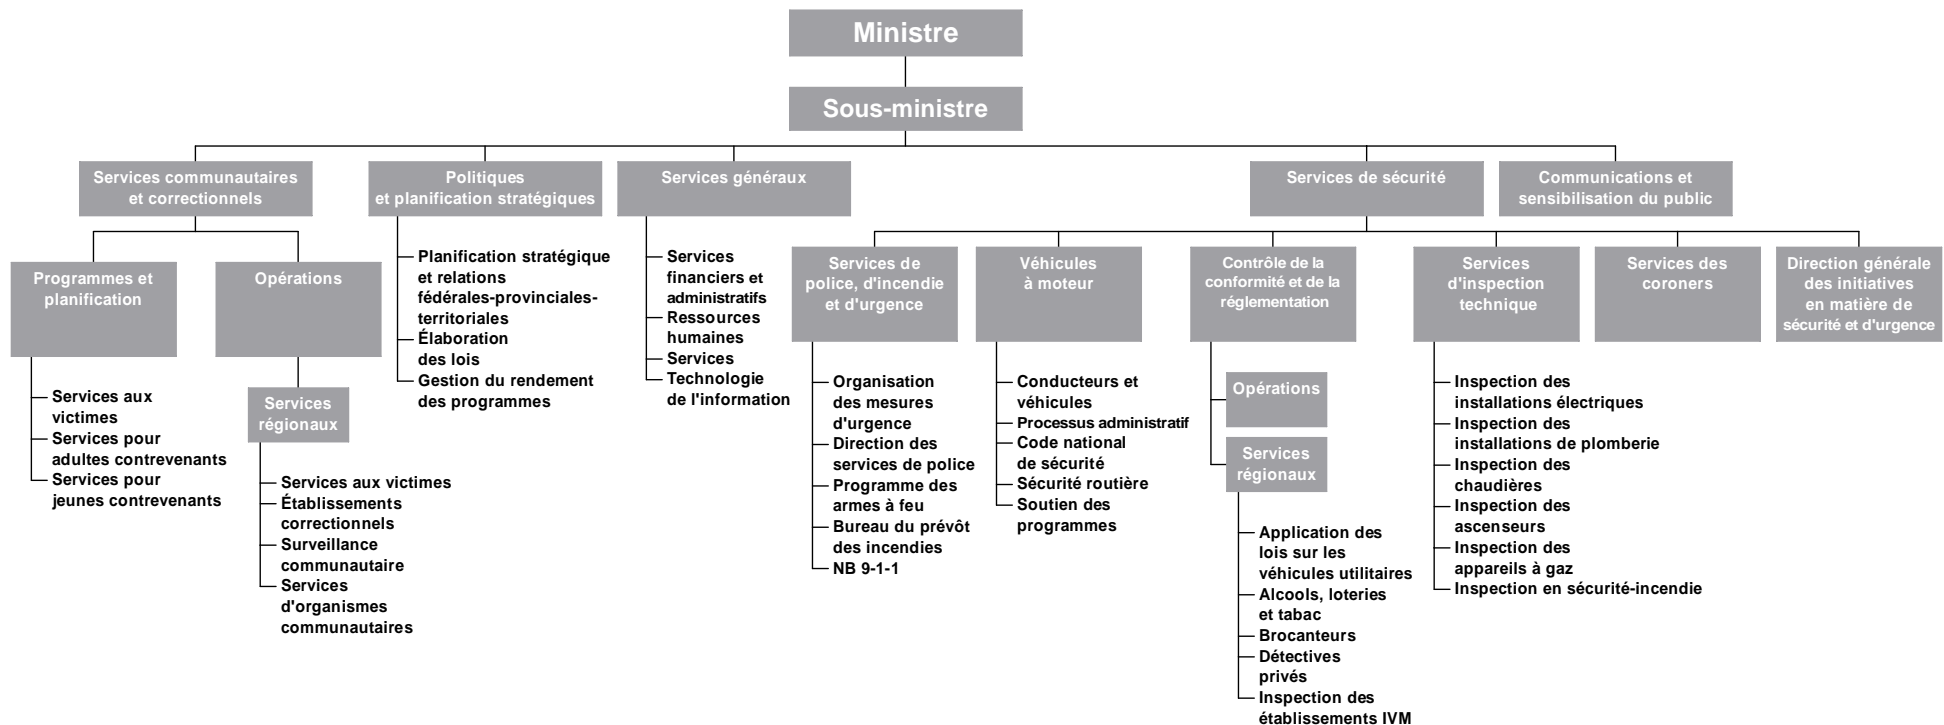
Ministre

Sous-ministre

Services communautaires et correctionnels

Programmes et planification

Services aux victimes
Services pour adultes contrevenants
Services pour jeunes contrevenants

Opérations

Services régionaux

Services aux victimes
Établissements correctionnels
Surveillance communautaire
Services d'organismes communautaires

Politiques et planification stratégiques

Planification stratégique et relations fédérales-provinciales-territoriales
Élaboration des lois
Gestion du rendement des programmes

Services généraux

Services financiers et administratifs
Ressources humaines
Services
Technologie de l'information

Services de sécurité

Services de police, d'incendie et d'urgence

Organisation des mesures d'urgence
Direction des services de police
Programme des armes à feu
Bureau du prévôt des incendies
NB 9-1-1

Véhicules à moteur

Conducteurs et véhicules
Processus administratif
Code national de sécurité
Sécurité routière
Soutien des programmes

Contrôle de la conformité et de la réglementation

Opérations

Services régionaux

Application des lois sur les véhicules utilitaires
Alcools, loteries et tabac
Brocanteurs
Détectives privés
Inspection des établissements IVM

Services d'inspection technique

Inspection des installations électriques
Inspection des installations de plomberie
Inspection des chaudières
Inspection des ascenseurs
Inspection des appareils à gaz
Inspection en sécurité-incendie

Services des coroners

Direction générale des initiatives en matière de sécurité et d'urgence

Communications et sensibilisation du public